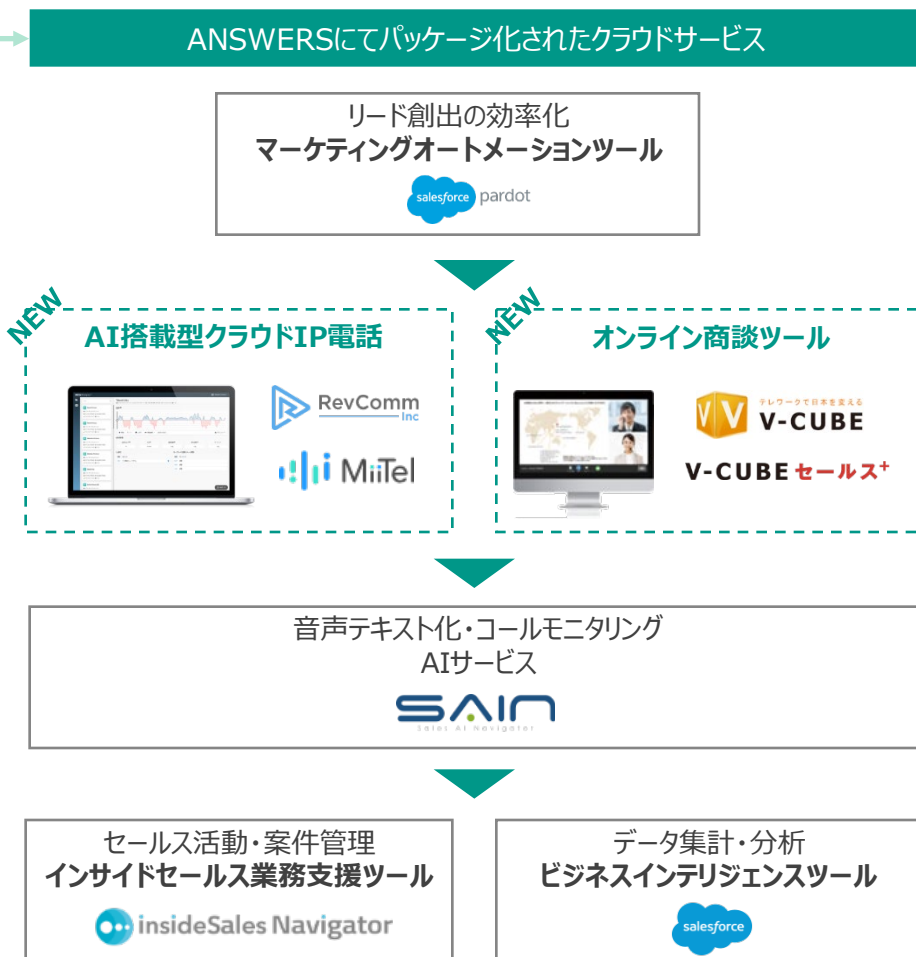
ANSWERSにてパッケージ化されたクラウドサービス

リード創出の効率化
マーケティングオートメーションツール
salesforce pardot

NEW
AI搭載型クラウドIP電話
RevComm Inc
MiiTel

NEW
オンライン商談ツール
テレワークで日本を変える V-CUBE
V-CUBE セールス+

音声テキスト化・コールモニタリング
AIサービス
SAIN
Sales AI Navigator

セールス活動・案件管理
インサイドセールス業務支援ツール
insideSales Navigator

データ集計・分析
ビジネスインテリジェンスツール
salesforce